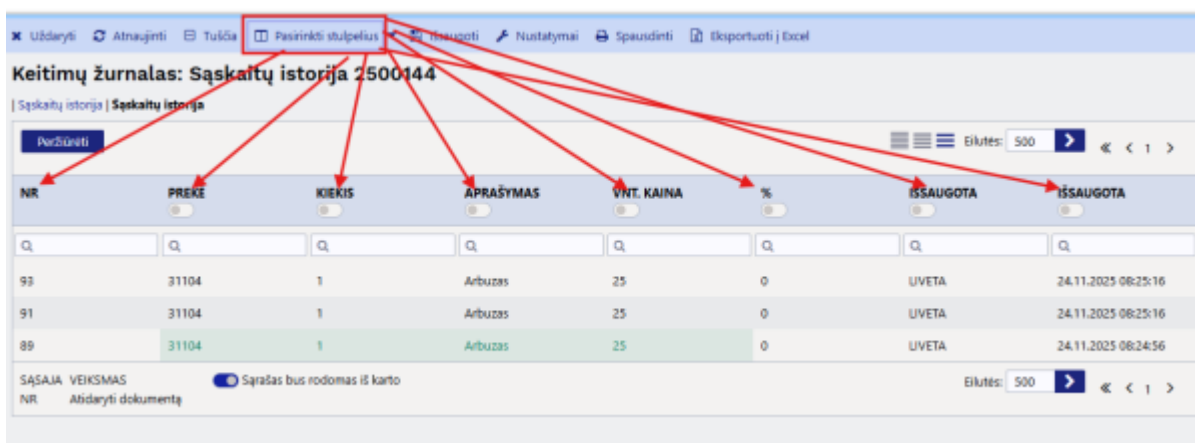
Uždaryti Atnaujinti Tuščia Pasirinkti stulpelius Išsaugoti Nustatymai Spausdinti Eksportuoti į Excel

Keitimų žurnalas: Sąskaitų istorija 2500144

| Sąskaitų istorija | Sąskaitų istorija

Peržiūrėti

Eilutės: 500 « ‹ 1 ›

| NR | PREKE | KIEKIS | APRAŠYMAS | VNT. KAINA | % | IŠSAUGOTA | IŠSAUGOTA |
|---|---|---|---|---|---|---|---|
| 93 | 31104 | 1 | Arbuzas | 25 | 0 | UVETA | 24.11.2025 08:25:16 |
| 91 | 31104 | 1 | Arbuzas | 25 | 0 | UVETA | 24.11.2025 08:25:16 |
| 89 | 31104 | 1 | Arbuzas | 25 | 0 | UVETA | 24.11.2025 08:24:56 |

SĄSAJA VEIKSMAS
NR Atidaryti dokumentą

Sąrašas bus rodomas iš karto

Eilutės: 500 « ‹ 1 ›